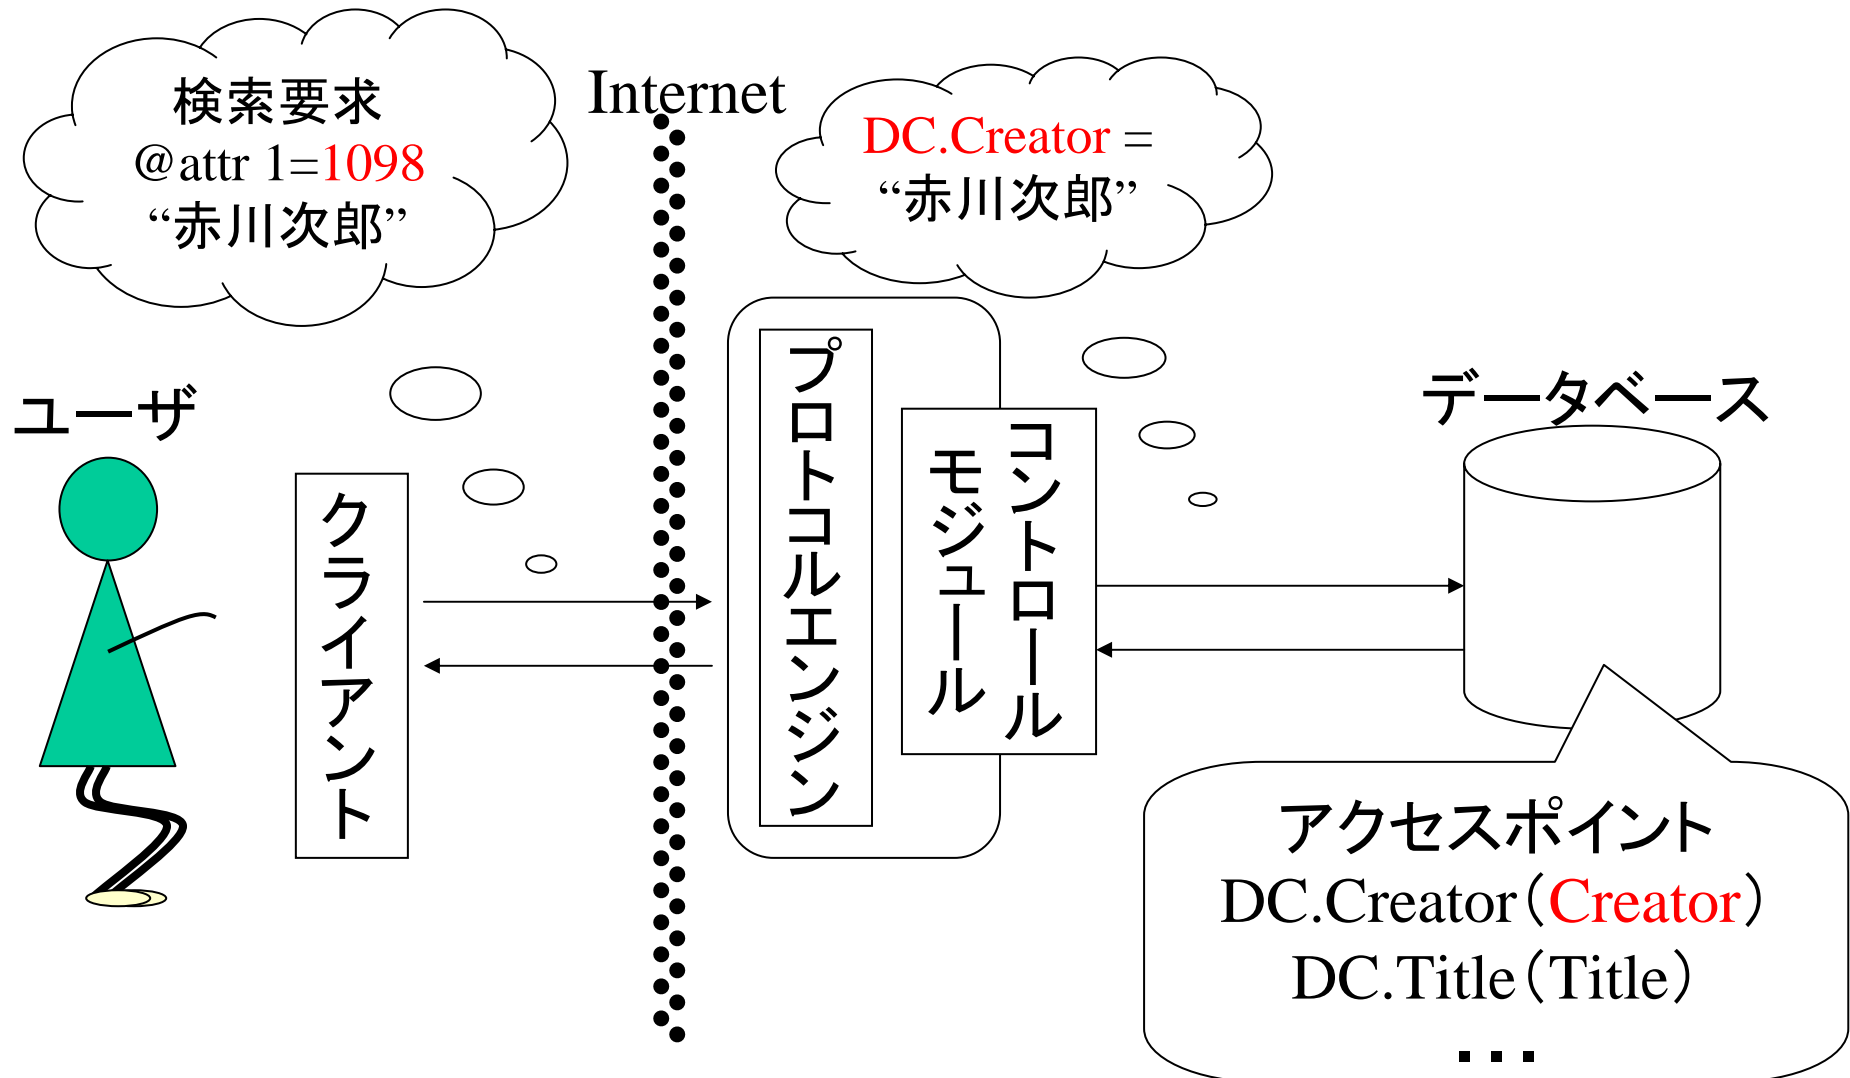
検索要求
@attr 1=1098
“赤川次郎”

Internet

DC.Creator =
“赤川次郎”

ユーザ

クライアント

プロトコルエンジン

コントロールモジュール

データベース

アクセスポイント
DC.Creator（Creator）
DC.Title（Title）
…